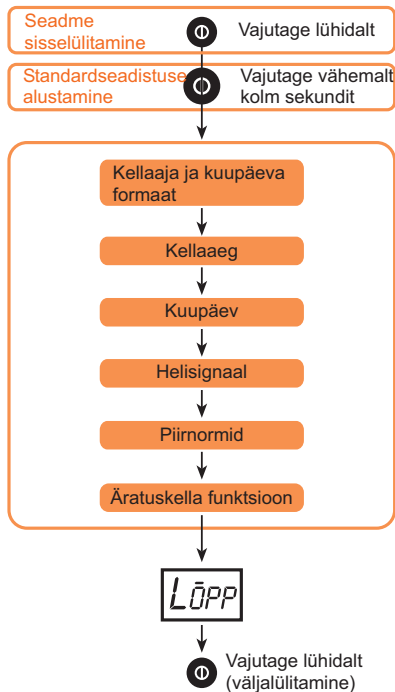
Seadme sisselülitamine

Vajutage lühidalt

Standardseadistuse alustamine

Vajutage vähemalt kolm sekundit

Kellaaja ja kuupäeva formaat

Kellaaeg

Kuupäev

Helisignaal

Piirnormid

Äratuskella funktsioon

LŌPP

Vajutage lühidalt (väljalülitamine)